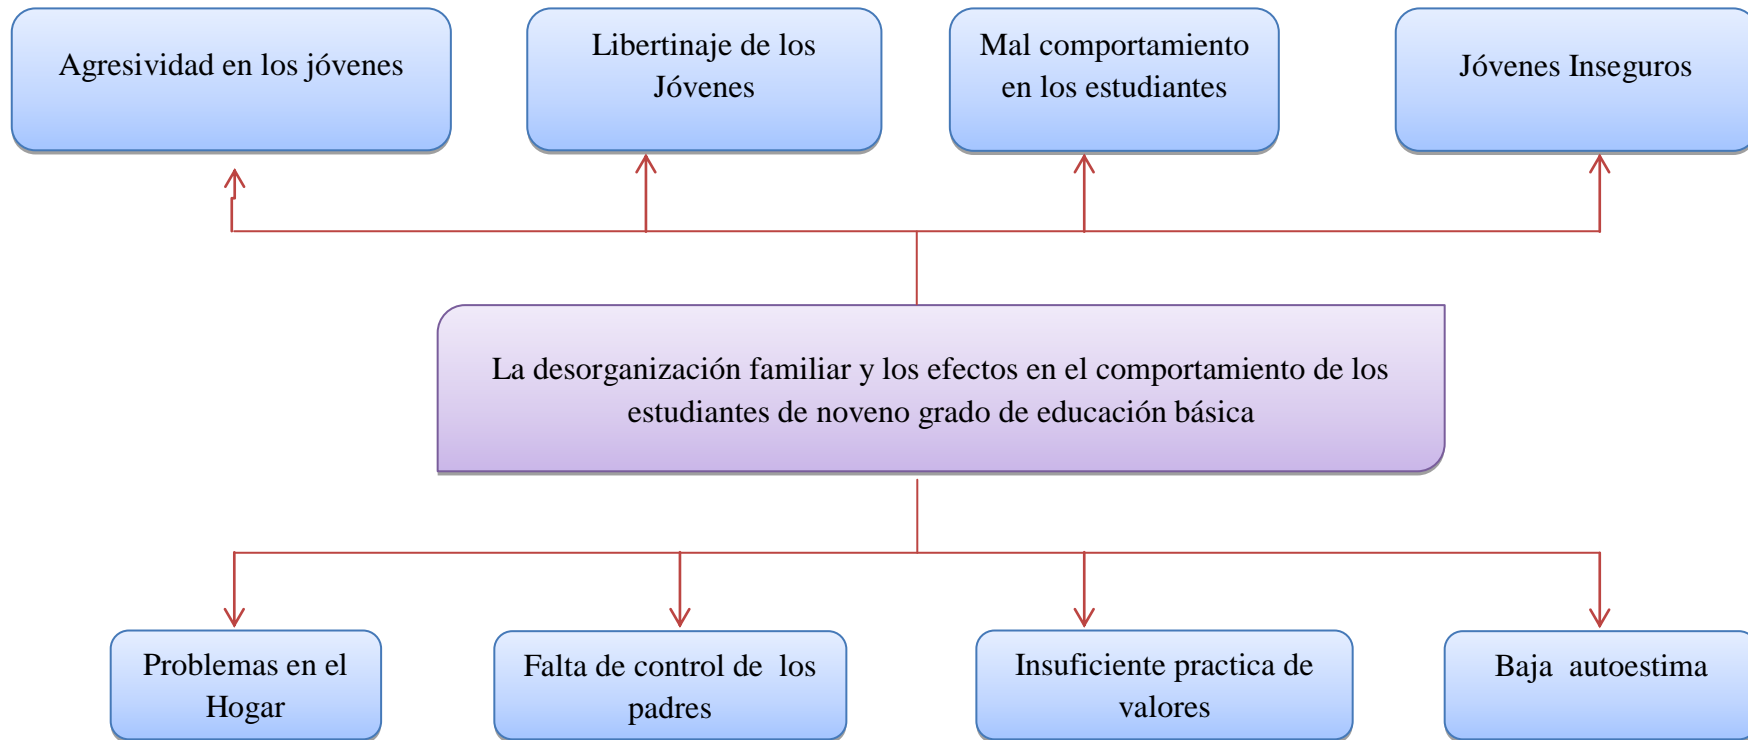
Agresividad en los jóvenes

Libertinaje de los Jóvenes

Mal comportamiento en los estudiantes

Jóvenes Inseguros

La desorganización familiar y los efectos en el comportamiento de los estudiantes de noveno grado de educación básica

Problemas en el Hogar

Falta de control de los padres

Insuficiente practica de valores

Baja autoestima